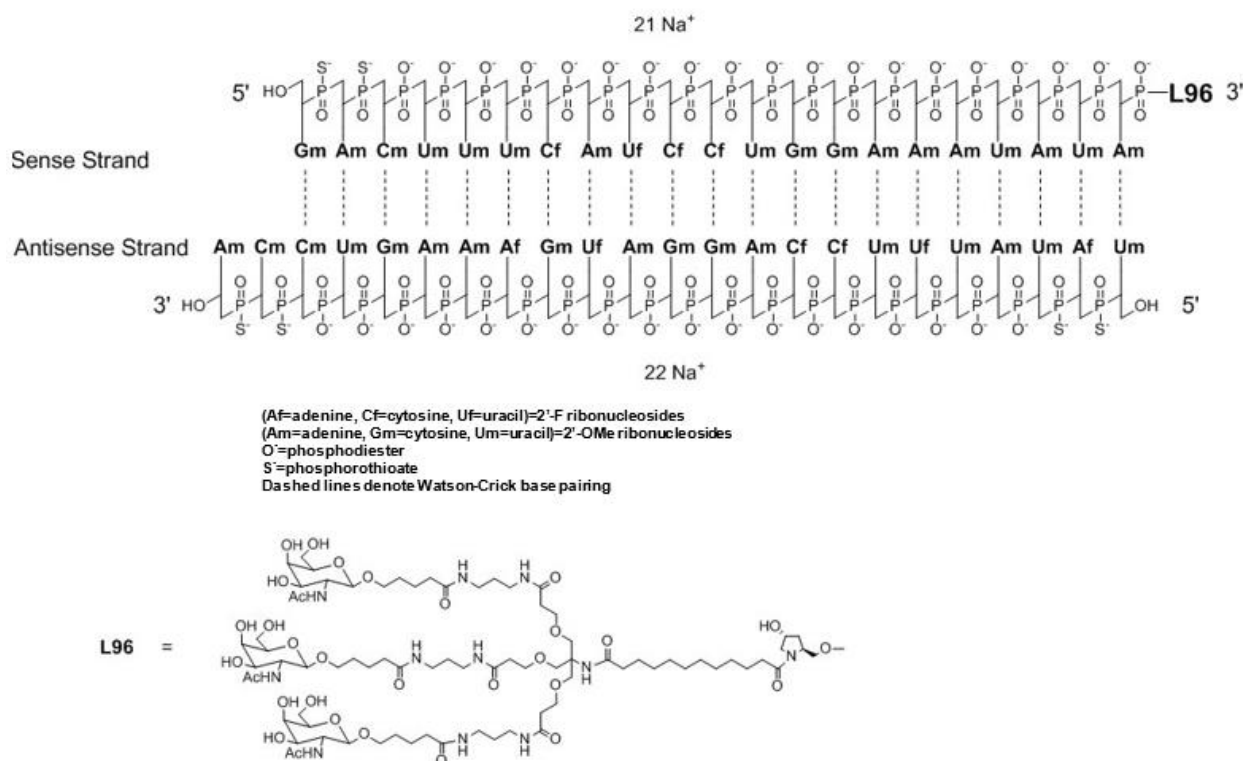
21 Na$^+$

5' HO $S^-$ $S^-$ $O^-$ $O^-$ $O^-$ $O^-$ $O^-$ $O^-$ $O^-$ $O^-$ $O^-$ $O^-$ $O^-$ $O^-$ $O^-$ $O^-$ $O^-$ $O^-$ $O^-$ $O^-$ P P P P P P P P P P P P P P P P P P P P —L96 3'

Sense Strand

Gm Am Cm Um Um Um Cf Am Uf Cf Cf Um Gm Gm Am Am Am Um Am Um Am

Antisense Strand

Am Cm Cm Um Gm Am Am Af Gm Uf Am Gm Gm Am Cf Cf Um Uf Um Am Um Af Um

3' HO P P P P P P P P P P P P P P P P P P P P P P $S^-$ $S^-$ $O^-$ $O^-$ $O^-$ $O^-$ $O^-$ $O^-$ $O^-$ $O^-$ $O^-$ $O^-$ $O^-$ $O^-$ $O^-$ $O^-$ $O^-$ $O^-$ $O^-$ $O^-$ $S^-$ $S^-$ OH 5'

22 Na$^+$

(Af=adenine, Cf=cytosine, Uf=uracil)=2'-F ribonucleosides
(Am=adenine, Gm=cytosine, Um=uracil)=2'-OMe ribonucleosides
$O^-$=phosphodiester
$S^-$=phosphorothioate
Dashed lines denote Watson-Crick base pairing

L96 =

OH OH HO AcHN O O H N N H O O
OH OH HO AcHN O O H N N H O O O N H O HO N O
OH OH HO AcHN O O H N N H O O